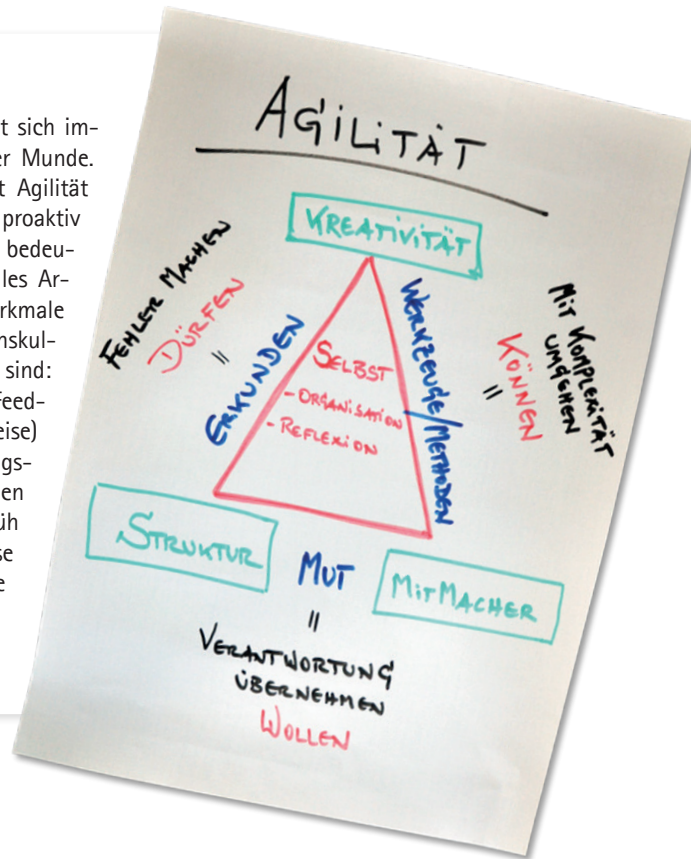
t sich im-
er Munde.
t Agilität
proaktiv
bedeu-
les Ar-
rkmale
nskul-
sind:
Feed-
eise)
ngs-
en
üh
se
e

AGILITÄT

KREATIVITÄT

FEHLER MACHEN
DÜRFEN
=

MIT KOMPLEXITÄT UMGEHEN
KÖNNEN
=

ERKUNDEN

SELBST
- ORGANISATION
- REFLEXION

WERKZEUGE/METHODEN

STRUKTUR

MUT
=

MITMACHER

VERANTWORTUNG
ÜBERNEHMEN
WOLLEN